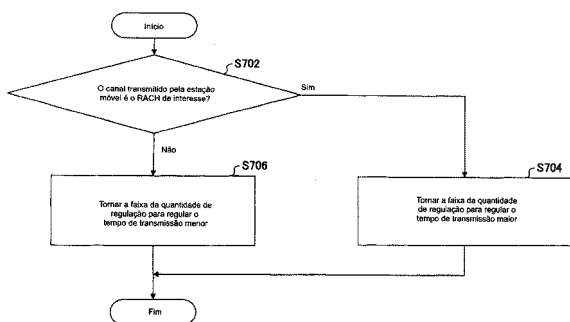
Início

S702

O canal transmitido pela estação móvel é o RACH de interesse?

Sim

Não

S706

Tornar a faixa da quantidade de regulação para regular o tempo de transmissão menor

S704

Tornar a faixa da quantidade de regulação para regular o tempo de transmissão maior

Fim